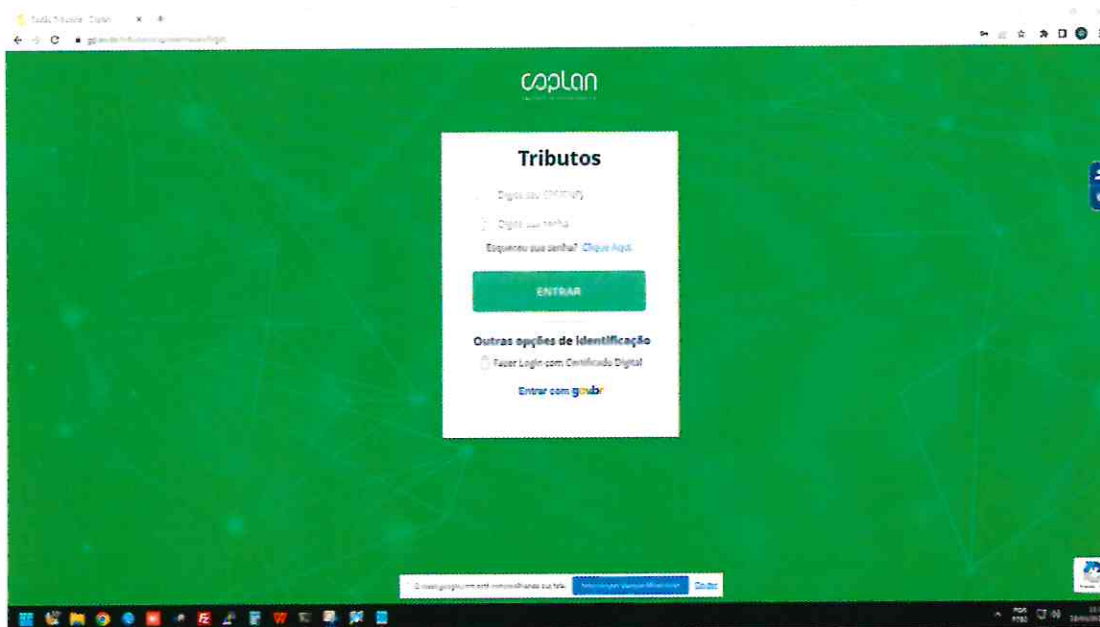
Gestão Tributária · Coplan

coplan

Tributos

Digite seu CPF/CNPJ

Digite sua senha

Esqueceu sua senha? Clique Aqui

ENTRAR

Outras opções de identificação

Fazer Login com Certificado Digital

Entrar com gov.br

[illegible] está compartilhando sua tela. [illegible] Ocultar